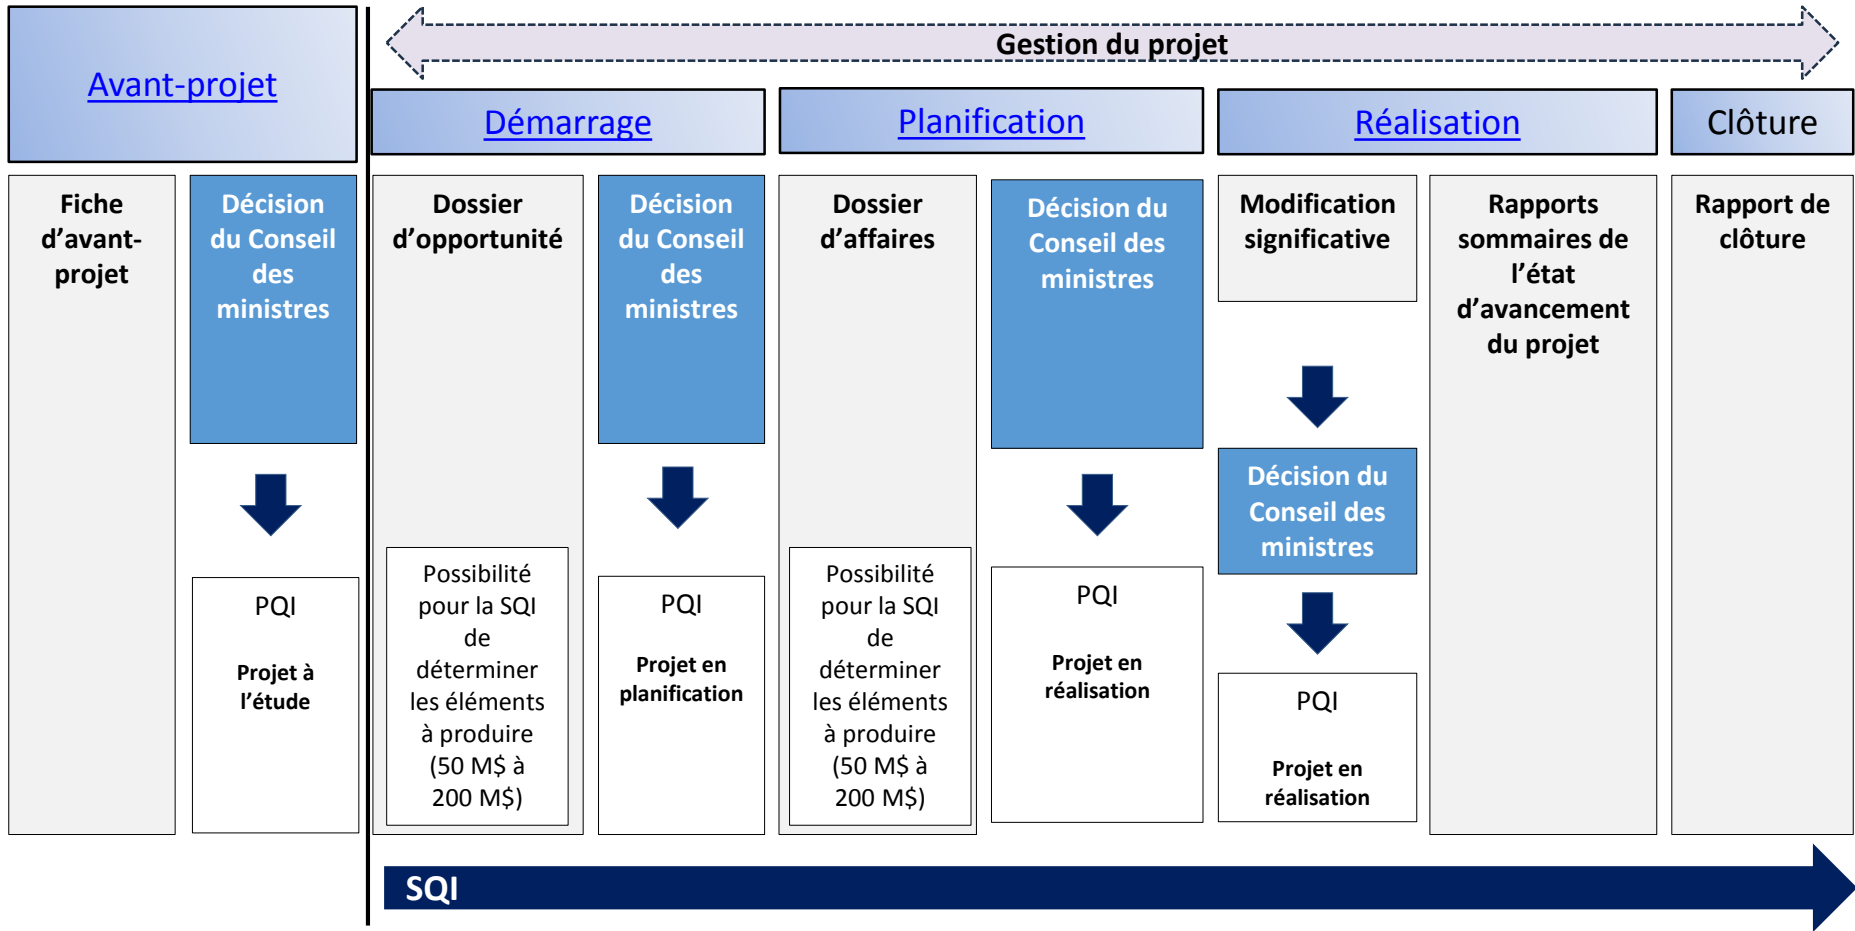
Avant-projet

Gestion du projet

Démarrage

Planification

Réalisation

Clôture

Fiche d'avant-projet

Décision du Conseil des ministres

PQI

Projet à l'étude

Dossier d'opportunité

Possibilité pour la SQI de déterminer les éléments à produire (50 M$ à 200 M$)

Décision du Conseil des ministres

PQI

Projet en planification

Dossier d'affaires

Possibilité pour la SQI de déterminer les éléments à produire (50 M$ à 200 M$)

Décision du Conseil des ministres

PQI

Projet en réalisation

Modification significative

Décision du Conseil des ministres

PQI

Projet en réalisation

Rapports sommaires de l'état d'avancement du projet

Rapport de clôture

SQI